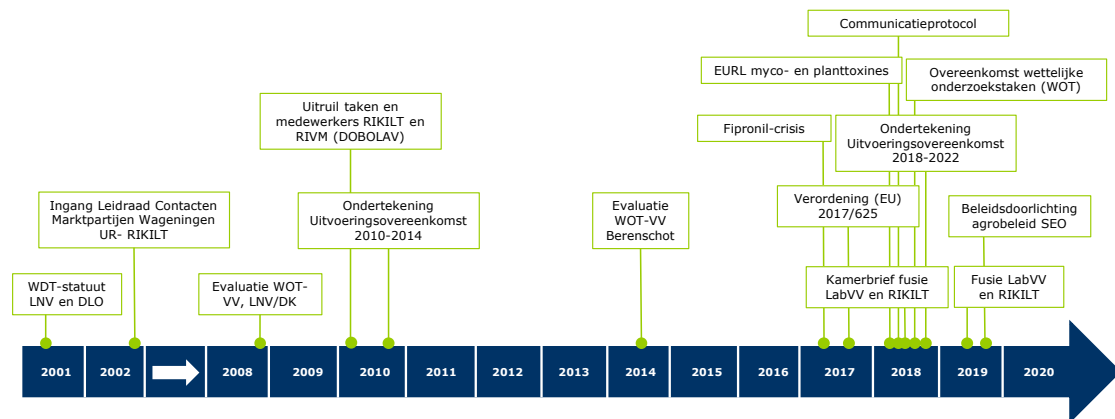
Communicatieprotocol

EURL myco- en planttoxines

Overeenkomst wettelijke onderzoekstaken (WOT)

Uitruil taken en medewerkers RIKILT en RIVM (DOBOLAV)

Fipronil-crisis

Ondertekening Uitvoeringsovereenkomst 2018-2022

Ingang Leidraad Contacten Marktpartijen Wageningen UR- RIKILT

Ondertekening Uitvoeringsovereenkomst 2010-2014

Evaluatie WOT-VV Berenschot

Verordening (EU) 2017/625

Beleidsdoorlichting agrobeleid SEO

WDT-statuut LNV en DLO

Evaluatie WOT-VV, LNV/DK

Kamerbrief fusie LabVV en RIKILT

Fusie LabVV en RIKILT

2001
2002
2008
2009
2010
2011
2012
2013
2014
2015
2016
2017
2018
2019
2020